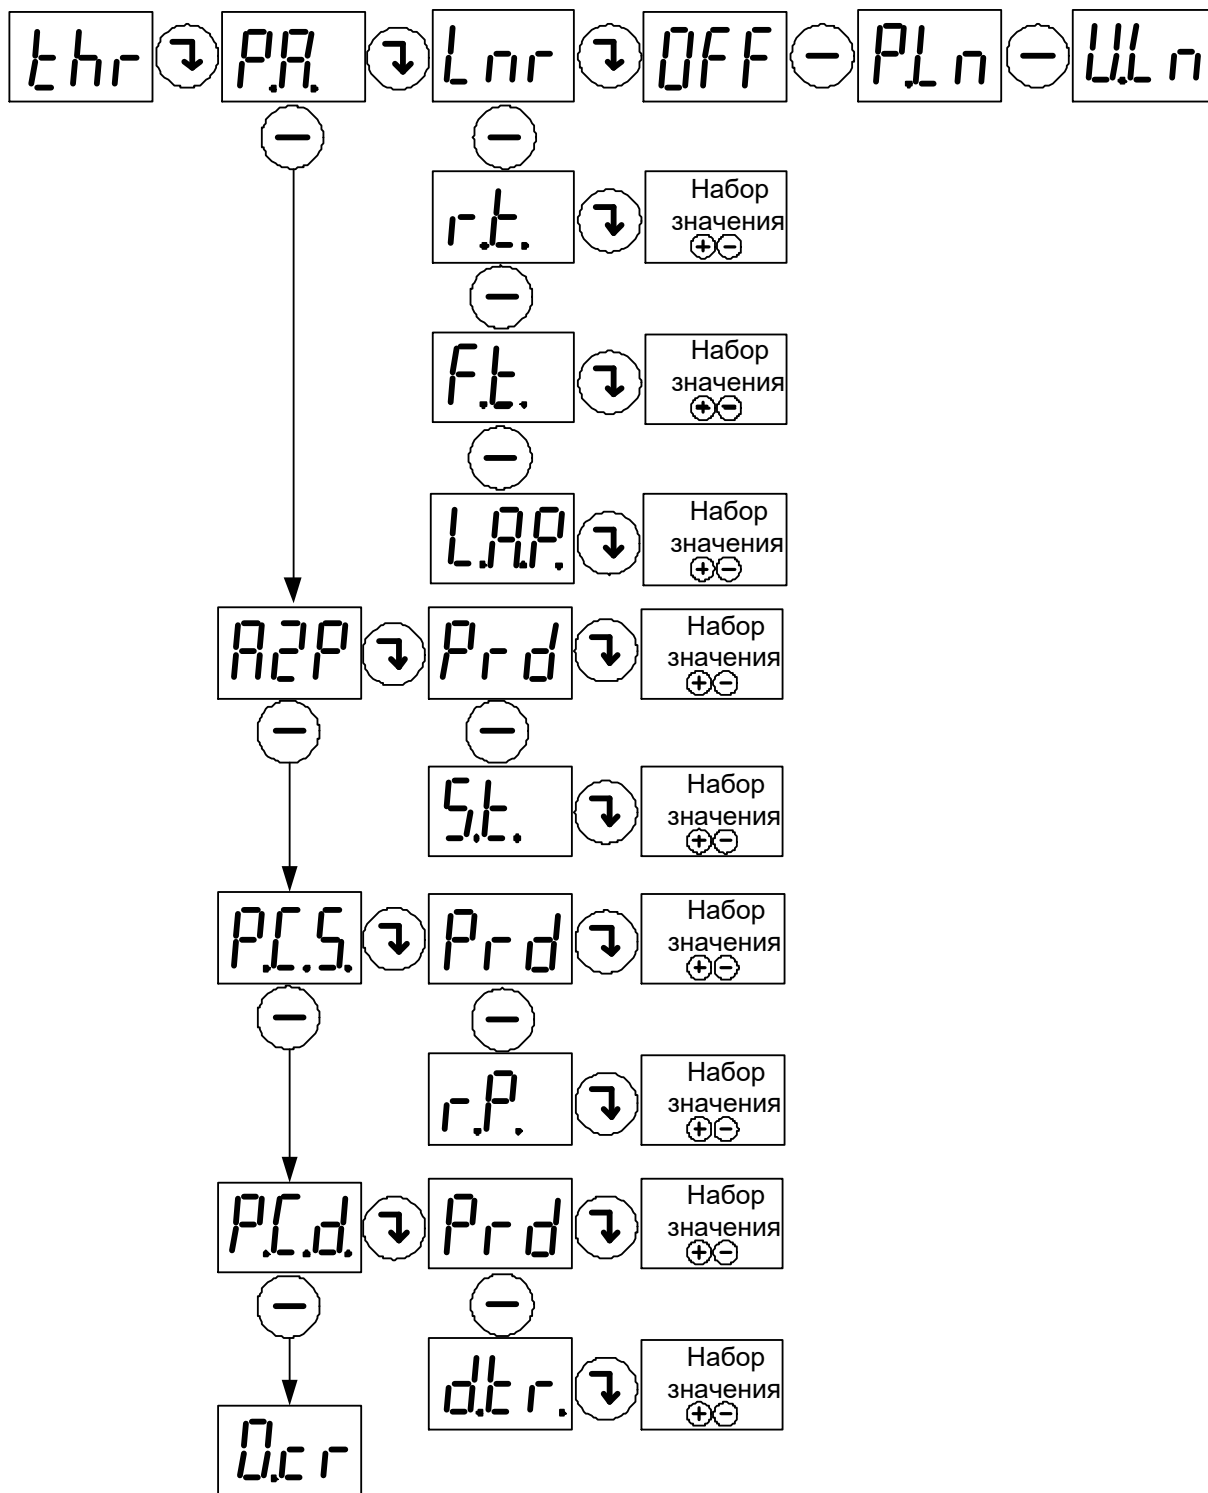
thr P.A. Lnr OFF PLn U.Ln

r.t. Набор значения

F.t. Набор значения

L.A.P. Набор значения

A2P Prd Набор значения

S.t. Набор значения

P.C.S. Prd Набор значения

r.P. Набор значения

P.C.d. Prd Набор значения

d.tr. Набор значения

O.cr